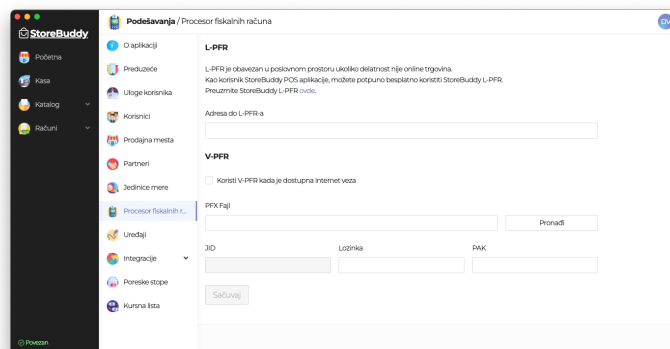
StoreBuddy

Početna

Kasa

Katalog

Računi

Povezan

Podešavanja / Procesor fiskalnih računa

DV

O aplikaciji

Preduzeće

Uloge korisnika

Korisnici

Prodajna mesta

Partneri

Jedinice mere

Procesor fiskalnih r...

Uređaji

Integracije

Poreske stope

Kursna lista

L-PFR

L-PFR je obavezan u poslovnom prostoru ukoliko delatnost nije online trgovina.
Kao korisnik StoreBuddy POS aplikacije, možete potpuno besplatno koristiti StoreBuddy L-PFR.
Preuzmite StoreBuddy L-PFR ovde.

Adresa do L-PFR-a

V-PFR

Koristi V-PFR kada je dostupna internet veza

PFX Fajl

Pronađi

JID

Lozinka

PAK

Sačuvaj